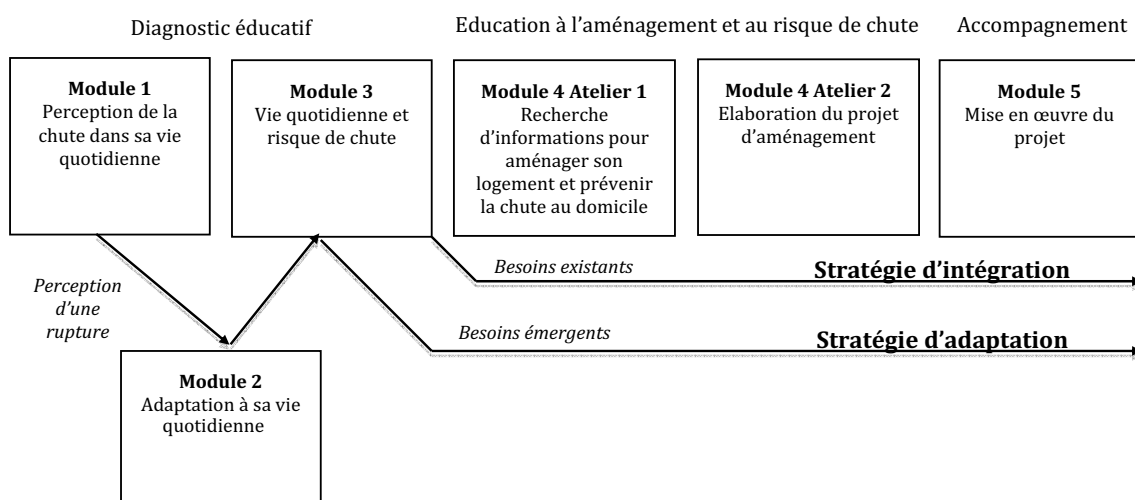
Diagnostic éducatif

Education à l'aménagement et au risque de chute

Accompagnement

**Module 1**
Perception de la chute dans sa vie quotidienne

**Module 3**
Vie quotidienne et risque de chute

**Module 4 Atelier 1**
Recherche d'informations pour aménager son logement et prévenir la chute au domicile

**Module 4 Atelier 2**
Elaboration du projet d'aménagement

**Module 5**
Mise en œuvre du projet

*Perception d'une rupture*

*Besoins existants*

**Stratégie d'intégration**

*Besoins émergents*

**Stratégie d'adaptation**

**Module 2**
Adaptation à sa vie quotidienne